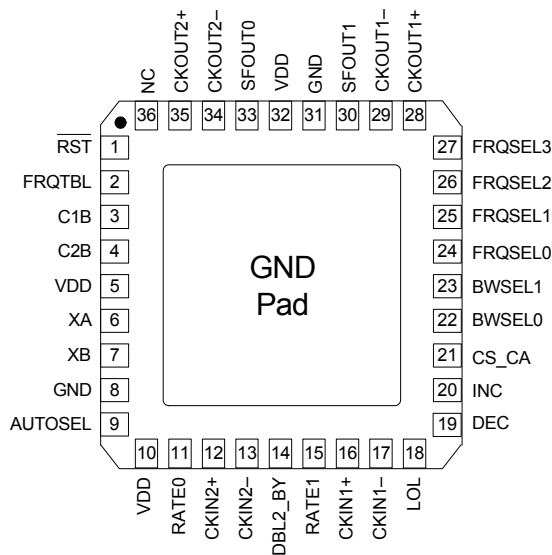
NC 36
CKOUT2+ 35
CKOUT2– 34
SFOUT0 33
VDD 32
GND 31
SFOUT1 30
CKOUT1– 29
CKOUT1+ 28

$\overline{RST}$ 1
FRQTBL 2
C1B 3
C2B 4
VDD 5
XA 6
XB 7
GND 8
AUTOSEL 9

GND
Pad

27 FRQSEL3
26 FRQSEL2
25 FRQSEL1
24 FRQSEL0
23 BWSEL1
22 BWSEL0
21 CS_CA
20 INC
19 DEC

10 VDD
11 RATE0
12 CKIN2+
13 CKIN2–
14 DBL2_BY
15 RATE1
16 CKIN1+
17 CKIN1–
18 LOL